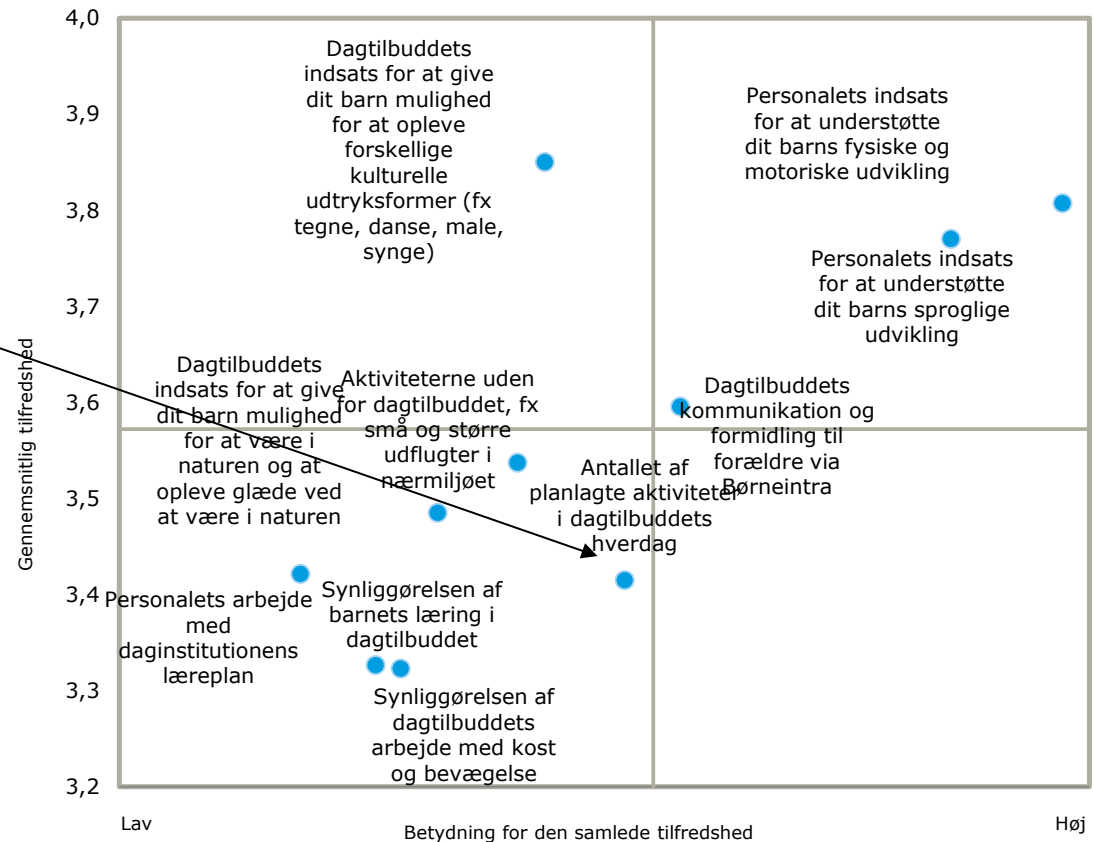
4,0
3,9
3,8
3,7
3,6
3,5
3,4
3,3
3,2

Gennemsnitlig tilfredshed

Dagtilbuddets indsats for at give dit barn mulighed for at opleve forskellige kulturelle udtryksformer (fx tegne, danse, male, synge)

Personalets indsats for at understøtte dit barns fysiske og motoriske udvikling

Personalets indsats for at understøtte dit barns sproglige udvikling

Dagtilbuddets indsats for at give dit barn mulighed for at være i naturen og at opleve glæde ved at være i naturen

Aktiviteterne uden for dagtilbuddet, fx små og større udflugter i nærmiljøet

Dagtilbuddets kommunikation og formidling til forældre via Børneintra

Antallet af planlagte aktiviteter i dagtilbuddets hverdag

Personalets arbejde med daginstitutionens læreplan

Synliggørelsen af barnets læring i dagtilbuddet

Synliggørelsen af dagtilbuddets arbejde med kost og bevægelse

Lav
Betydning for den samlede tilfredshed
Høj